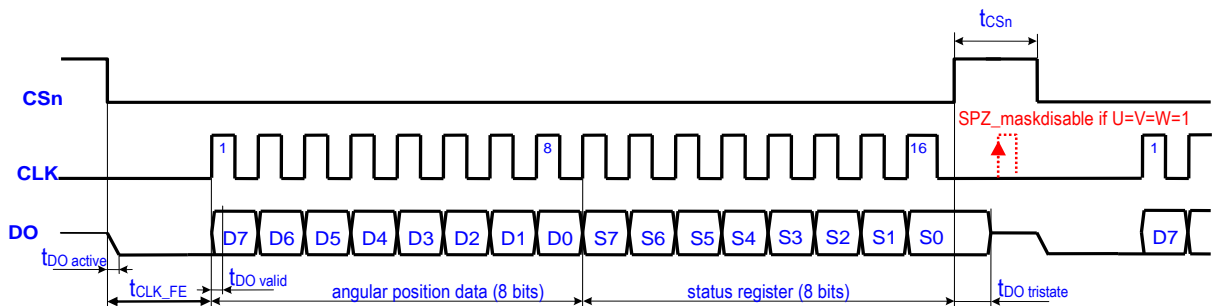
$t_{CSn}$

CSn

SPZ_maskdisable if U=V=W=1

CLK

1

8

16

1

DO

D7 D6 D5 D4 D3 D2 D1 D0 S7 S6 S5 S4 S3 S2 S1 S0

D7

$t_{DO\ active}$

$t_{CLK\_FE}$

$t_{DO\ valid}$

angular position data (8 bits)

status register (8 bits)

$t_{DO\ tristate}$